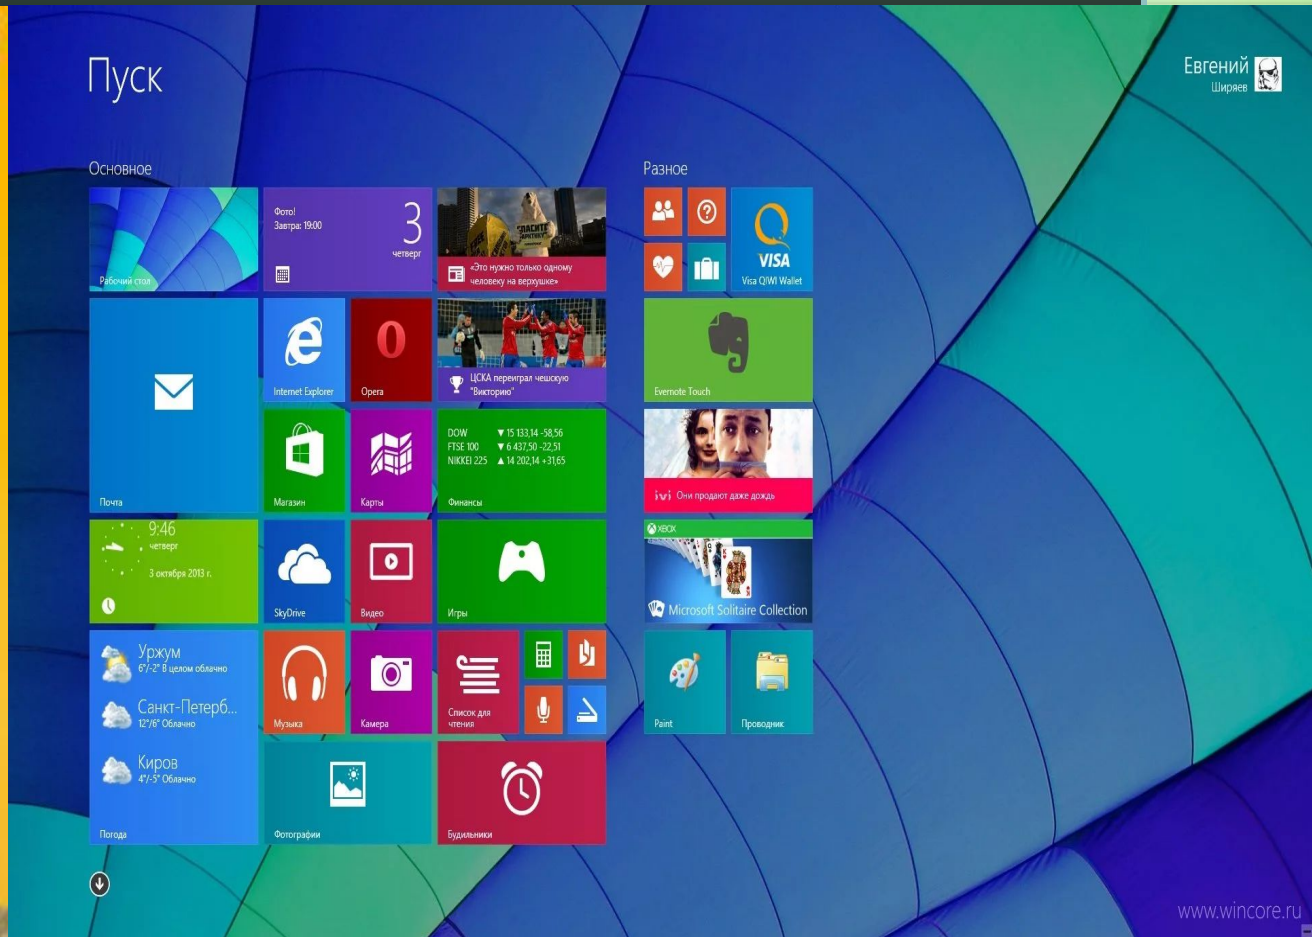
Пуск

Евгений
Ширяев

Основное

Рабочий стол

Фото!
Завтра: 19:00
3
четверг

«Это нужно только одному человеку на верхушке»

Почта

Internet Explorer

Opera

ЦСКА переиграл чешскую "Викторию"

Магазин

Карты

DOW ▼ 15 133,14 -58,56
FTSE 100 ▼ 6 437,50 -22,51
NIKKEI 225 ▲ 14 202,14 +31,65

Финансы

9:46
четверг
3 октября 2013 г.

SkyDrive

Видео

Игры

Уржум
6°/-2° В целом облачно

Санкт-Петерб...
12°/6° Облачно

Киров
4°/-5° Облачно

Погода

Музыка

Камера

Список для чтения

Фотографии

Будильники

Разное

VISA
Visa QIWI Wallet

Evernote Touch

ivi Они продают даже дождь

XBOX
Microsoft Solitaire Collection

Paint

Проводник

www.wincore.ru